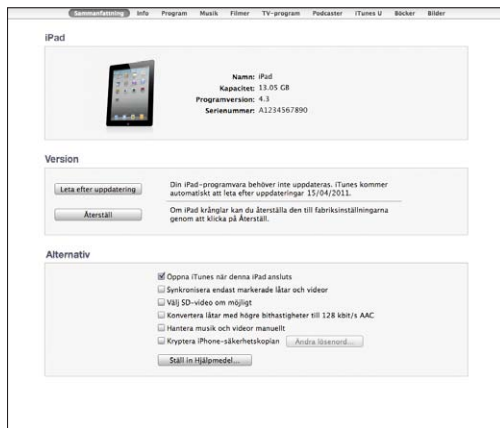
Sammanfattning Info Program Musik Filmer TV-program Podcaster iTunes U Böcker Bilder

iPad

Namn: iPad
Kapacitet: 13.05 GB
Programversion: 4.3
Serienummer: A1234567890

Version

Leta efter uppdatering

Din iPad-programvara behöver inte uppdateras. iTunes kommer automatiskt att leta efter uppdateringar 15/04/2011.

Återställ

Om iPad krånglar kan du återställa den till fabriksinställningarna genom att klicka på Återställ.

Alternativ

Öppna iTunes när denna iPad ansluts
Synkronisera endast markerade låtar och videor
Välj SD-video om möjligt
Konvertera låtar med högre bithastigheter till 128 kbit/s AAC
Hantera musik och videor manuellt
Kryptera iPhone-säkerhetskopian
Ändra lösenord...
Ställ in Hjälpmedel...